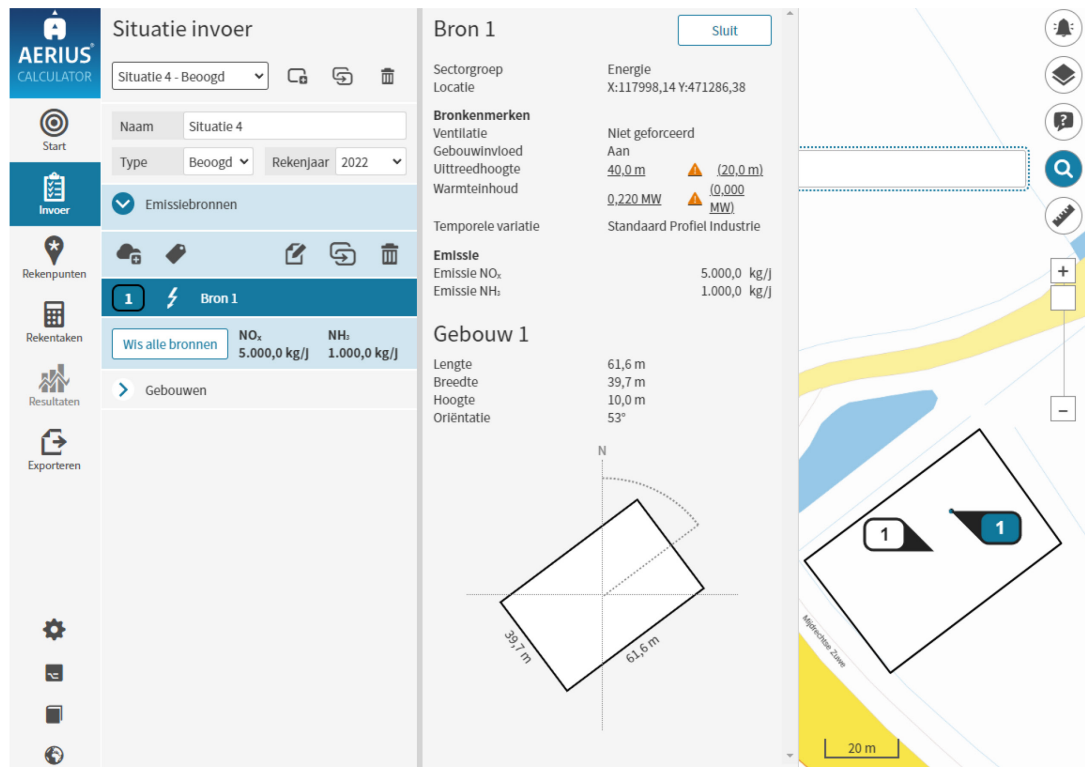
AERIUS® CALCULATOR

Start

Invoer

Rekenpunten

Rekentaken

Resultaten

Exporteren

Situatie invoer

Situatie 4 - Beoogd

Naam Situatie 4

Type Beoogd Rekenjaar 2022

Emissiebronnen

1 Bron 1

Wis alle bronnen $NO_x$ 5.000,0 kg/j $NH_3$ 1.000,0 kg/j

Gebouwen

Bron 1

Sluit

Sectorgroep Energie
Locatie X:117998,14 Y:471286,38

Bronkenmerken
Ventilatie Niet geforceerd
Gebouwinvloed Aan
Uittreedhoogte 40,0 m (20,0 m)
Warmteinhoud 0,220 MW (0,000 MW)
Temporele variatie Standaard Profiel Industrie

Emissie
Emissie $NO_x$ 5.000,0 kg/j
Emissie $NH_3$ 1.000,0 kg/j

Gebouw 1

Lengte 61,6 m
Breedte 39,7 m
Hoogte 10,0 m
Oriëntatie 53°

N

39,7 m

61,6 m

1

1

Mijdrechtse Zuwe

+

−

20 m